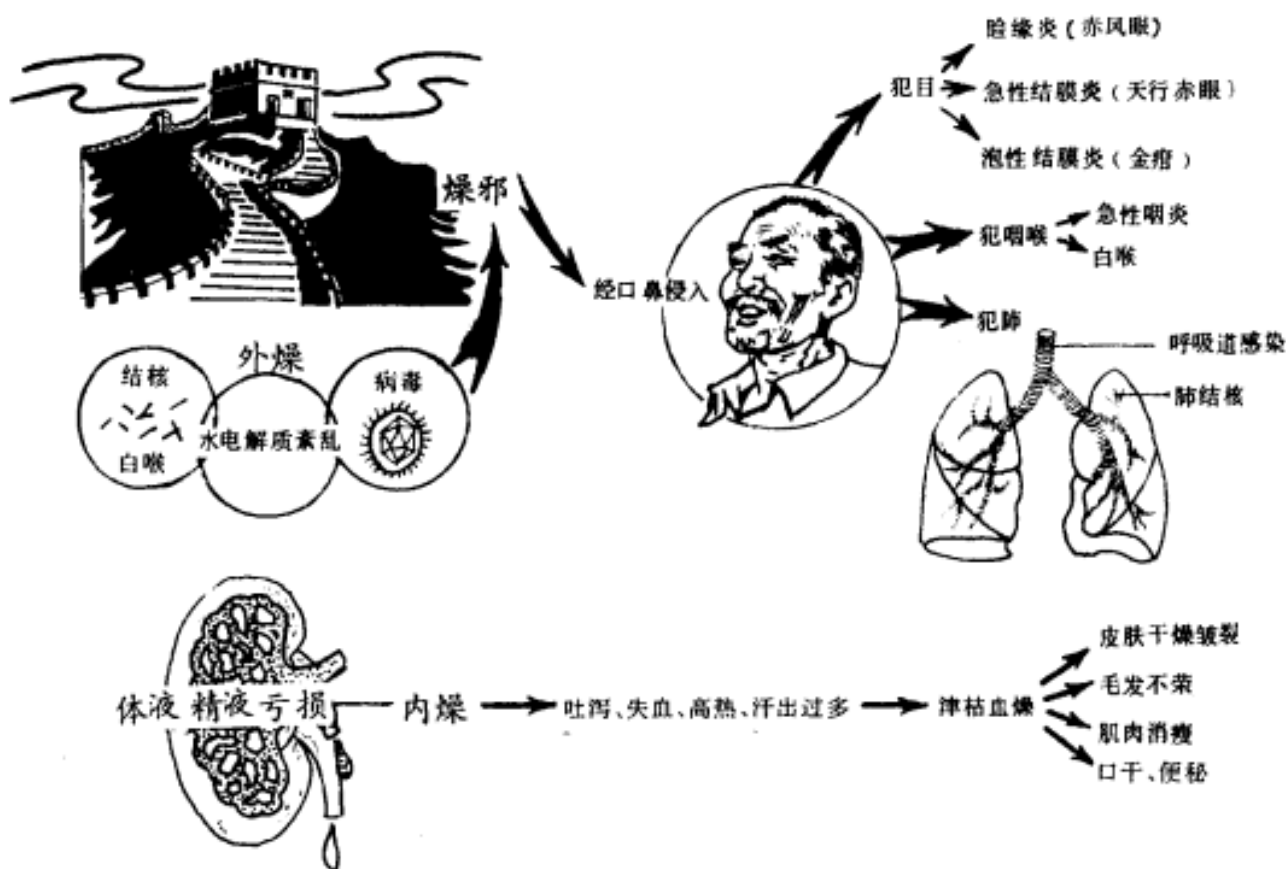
燥邪

外燥

结核

白喉

水电解质紊乱

病毒

经口鼻侵入

犯目

睑缘炎（赤风眼）

急性结膜炎（天行赤眼）

泡性结膜炎（金疳）

犯咽喉

急性咽炎

白喉

犯肺

呼吸道感染

肺结核

体液 精液亏损

内燥

吐泻、失血、高热、汗出过多

津枯血燥

皮肤干燥皲裂

毛发不荣

肌肉消瘦

口干、便秘